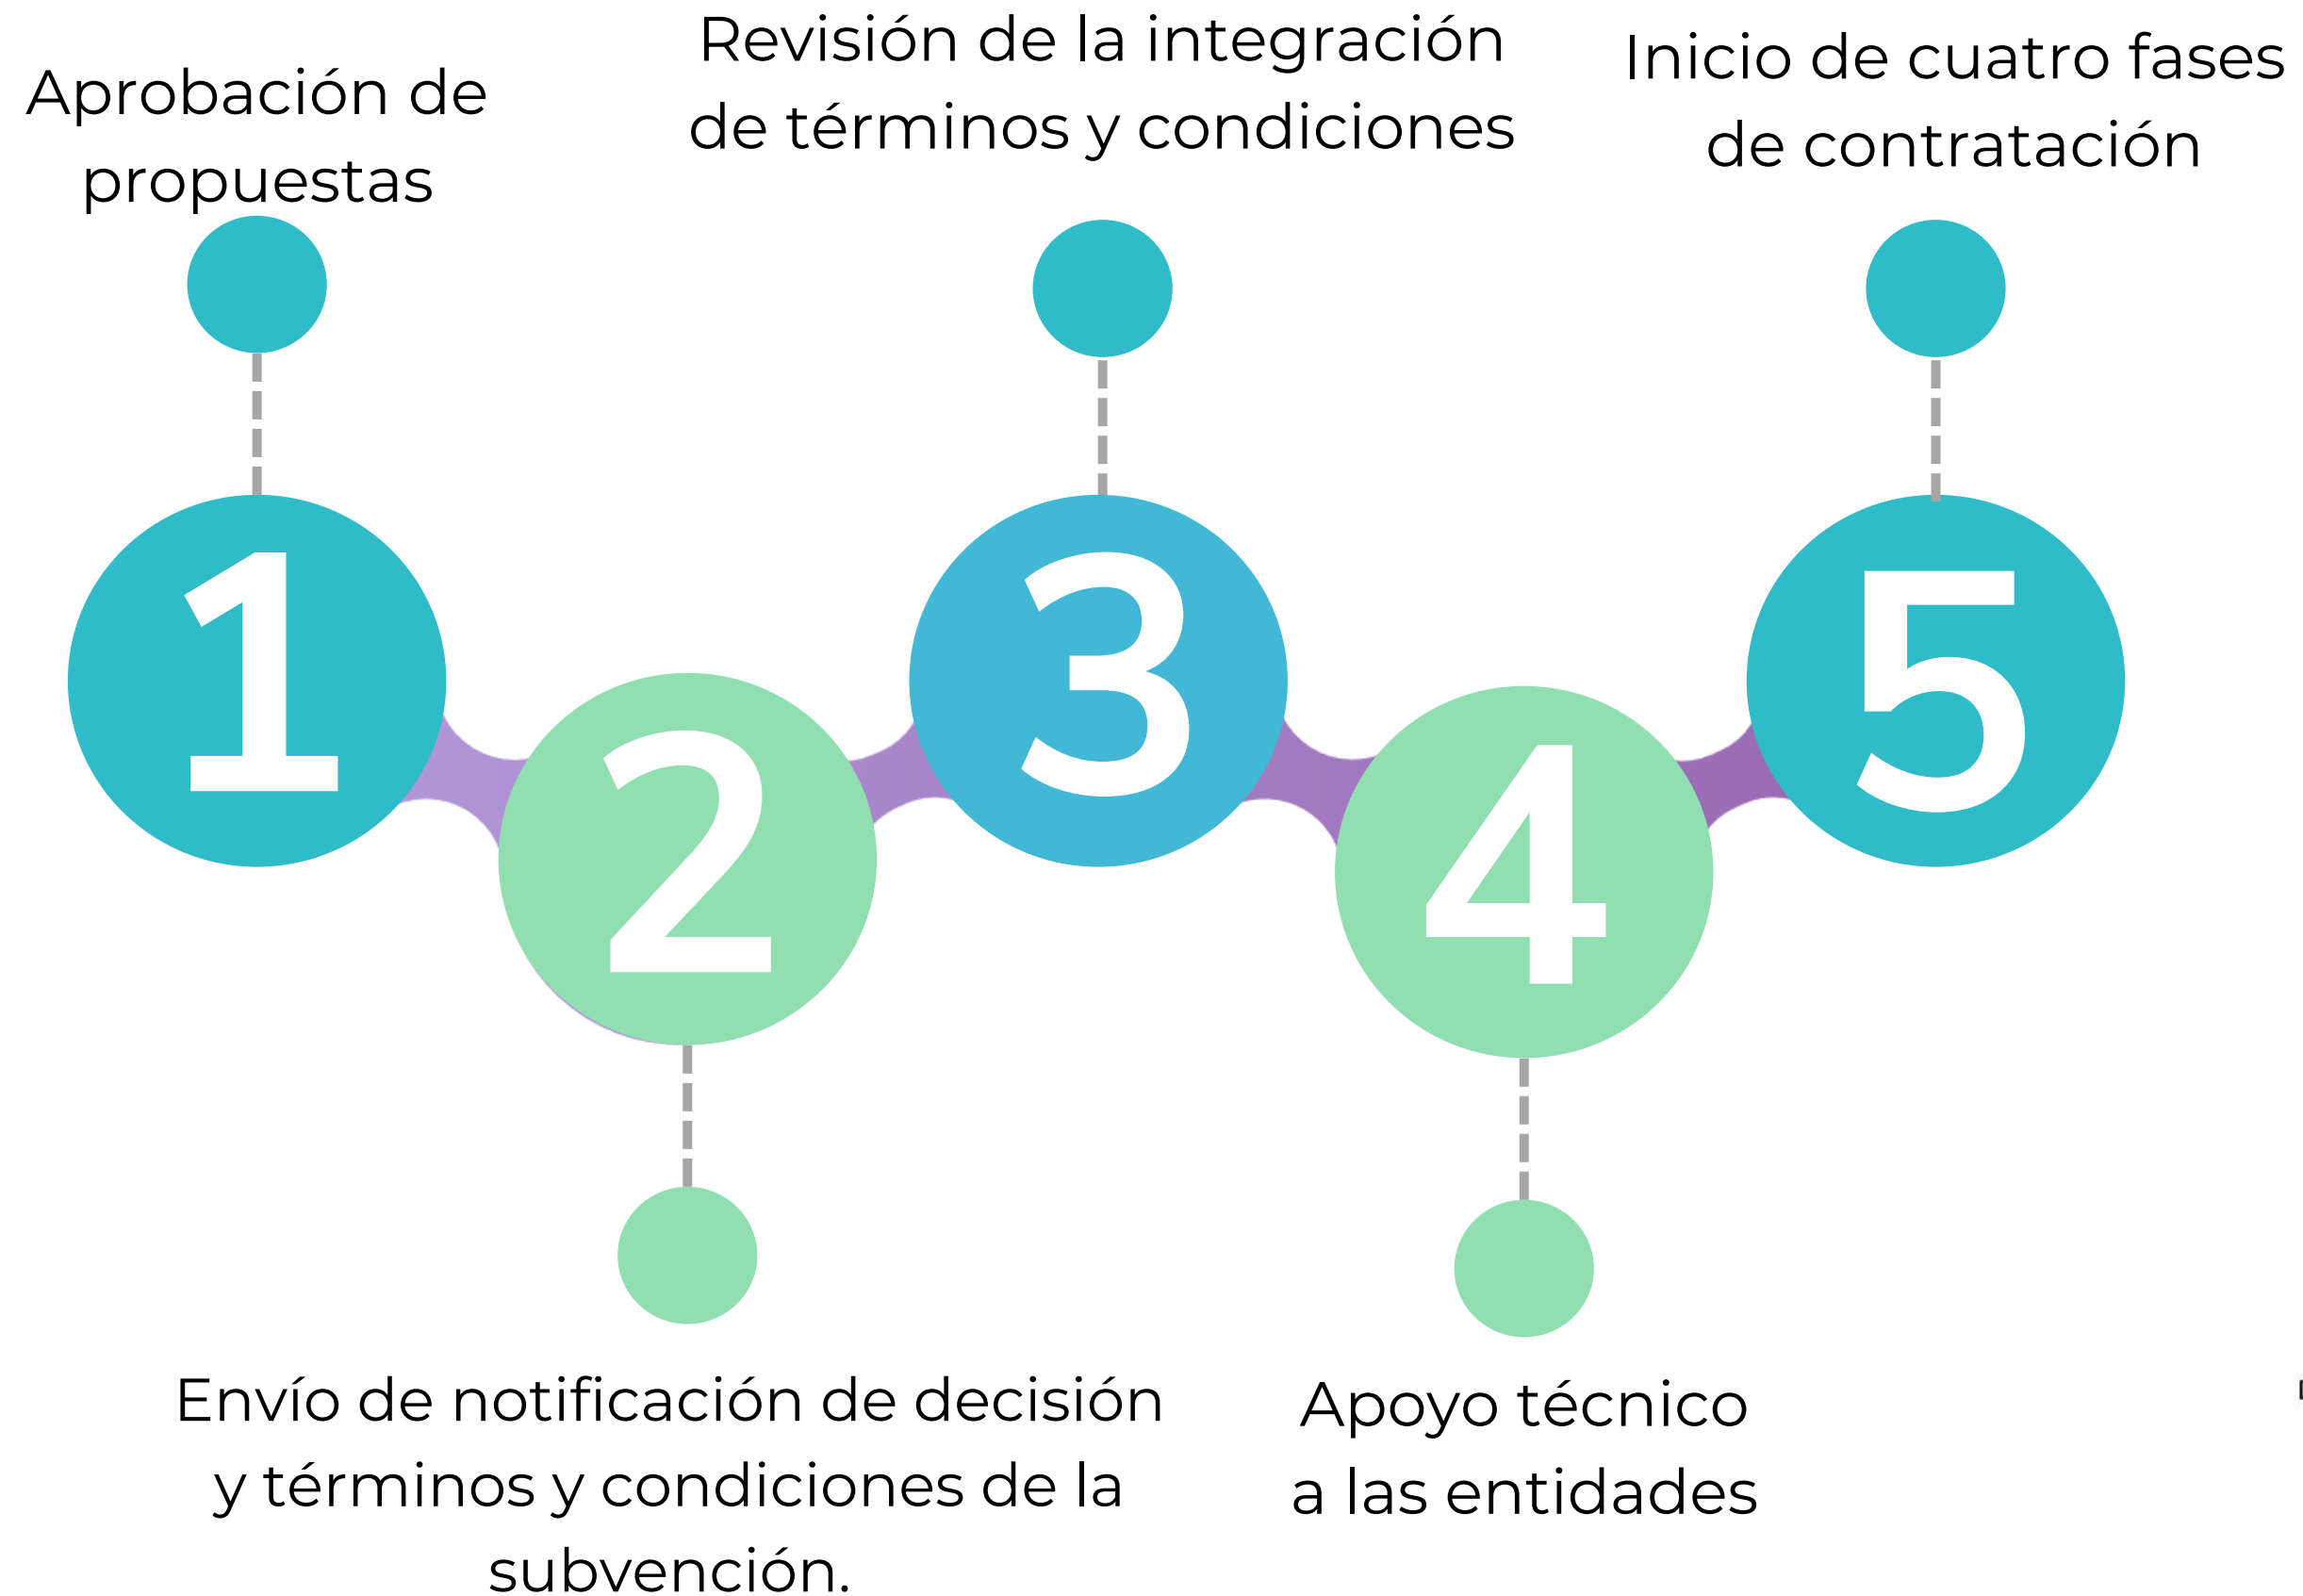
Aprobación de propuestas

1

Envío de notificación de decisión y términos y condiciones de la subvención.

2

Revisión de la integración de términos y condiciones

3

Apoyo técnico a las entidades

4

Inicio de cuatro fases de contratación

5